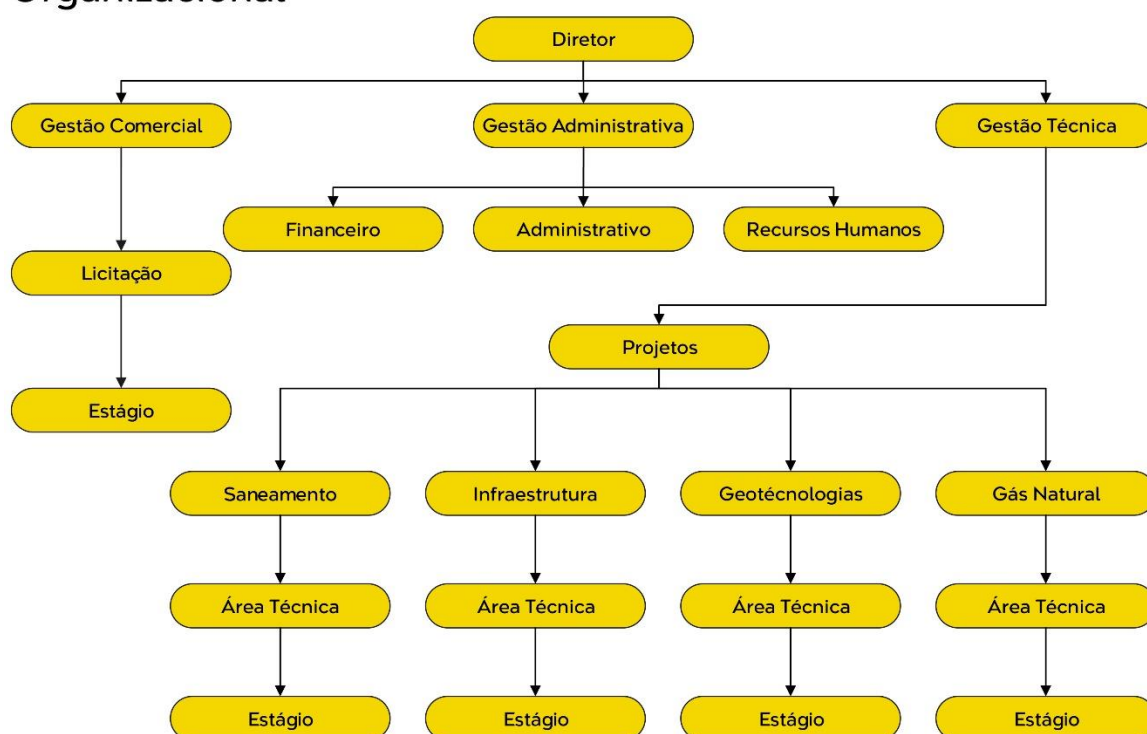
Organizacional

Diretor

Gestão Comercial

Gestão Administrativa

Gestão Técnica

Financeiro

Administrativo

Recursos Humanos

Licitação

Estágio

Projetos

Saneamento

Infraestrutura

Geotécnologias

Gás Natural

Área Técnica

Área Técnica

Área Técnica

Área Técnica

Estágio

Estágio

Estágio

Estágio